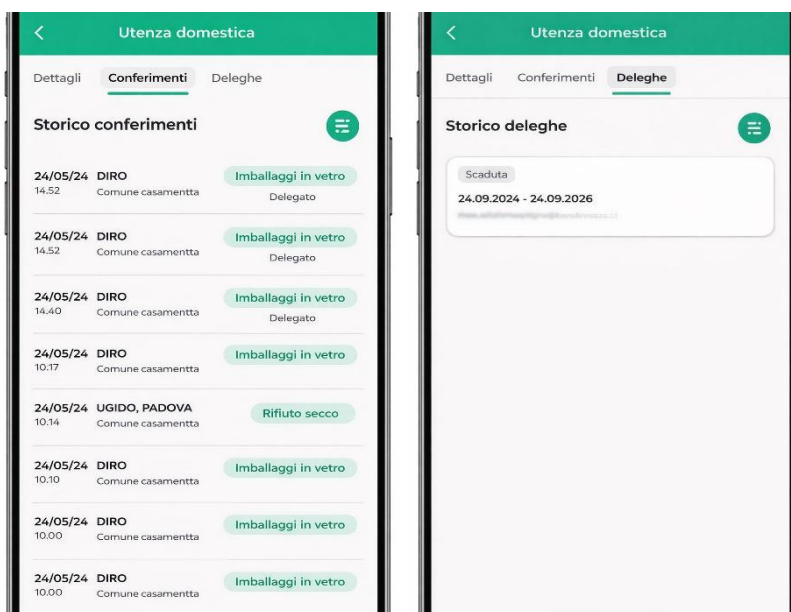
Utenza domestica

Dettagli Conferimenti Deleghe

Storico conferimenti

24/05/24 14.52 DIRO Comune casamentta Imballaggi in vetro Delegato

24/05/24 14.52 DIRO Comune casamentta Imballaggi in vetro Delegato

24/05/24 14.40 DIRO Comune casamentta Imballaggi in vetro Delegato

24/05/24 10.17 DIRO Comune casamentta Imballaggi in vetro

24/05/24 10.14 UGIDO, PADOVA Comune casamentta Rifiuto secco

24/05/24 10.10 DIRO Comune casamentta Imballaggi in vetro

24/05/24 10.00 DIRO Comune casamentta Imballaggi in vetro

24/05/24 10.00 DIRO Comune casamentta Imballaggi in vetro

Utenza domestica

Dettagli Conferimenti Deleghe

Storico deleghe

Scaduta
24.09.2024 - 24.09.2026
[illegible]